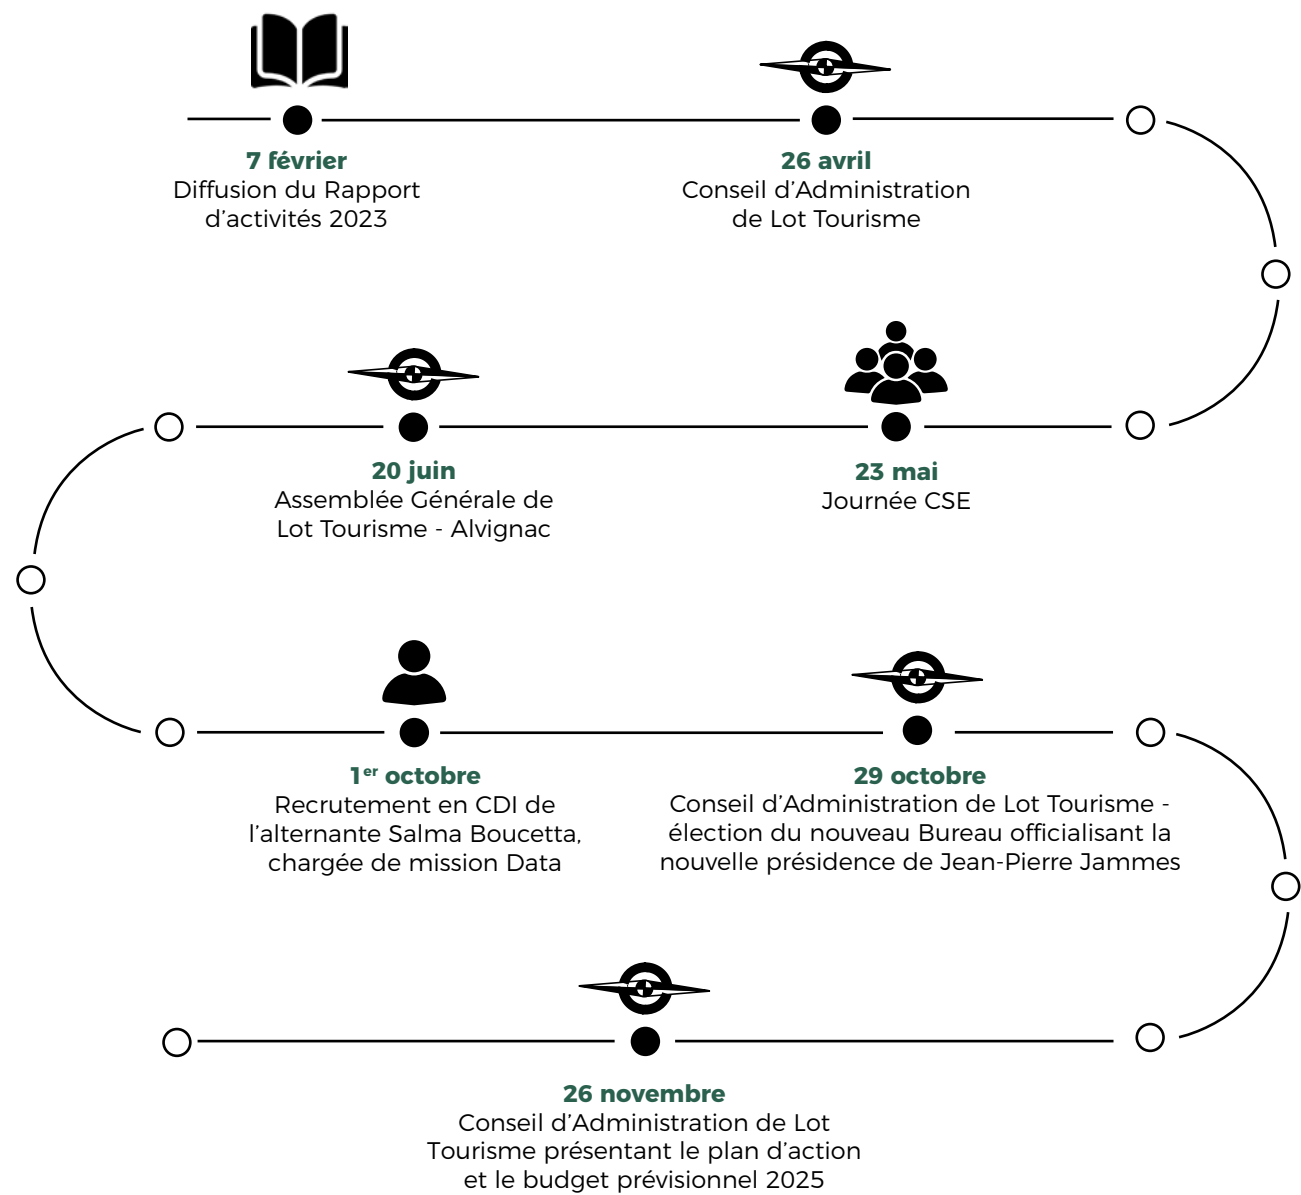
7 février
Diffusion du Rapport d’activités 2023

26 avril
Conseil d’Administration de Lot Tourisme

20 juin
Assemblée Générale de Lot Tourisme - Alvignac

23 mai
Journée CSE

1$^{er}$ octobre
Recrutement en CDI de l’alternante Salma Boucetta, chargée de mission Data

29 octobre
Conseil d’Administration de Lot Tourisme - élection du nouveau Bureau officialisant la nouvelle présidence de Jean-Pierre Jammes

26 novembre
Conseil d’Administration de Lot Tourisme présentant le plan d’action et le budget prévisionnel 2025